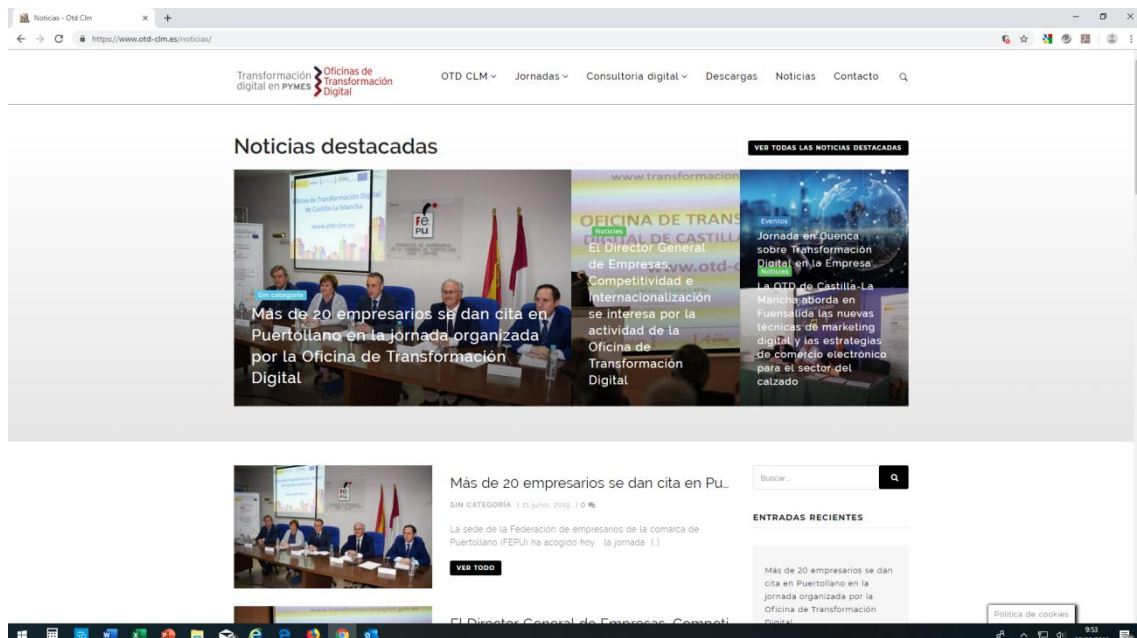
Noticias - Otd Clm

https://www.otd-clm.es/noticias/

Transformación digital en PYMES Oficinas de Transformación Digital

OTD CLM Jornadas Consultoria digital Descargas Noticias Contacto

Noticias destacadas

VER TODAS LAS NOTICIAS DESTACADAS

Sin categoría

Más de 20 empresarios se dan cita en Puertollano en la jornada organizada por la Oficina de Transformación Digital

Noticias

El Director General de Empresas, Competitividad e Internacionalización se interesa por la actividad de la Oficina de Transformación Digital

Eventos

Jornada en Cuenca sobre Transformación Digital en la Empresa

Noticias

La OTD de Castilla-La Mancha aborda en Fuensalida las nuevas técnicas de marketing digital y las estrategias de comercio electrónico para el sector del calzado

Más de 20 empresarios se dan cita en Pu...

SIN CATEGORÍA | 21 junio, 2019 | 0

La sede de la Federación de empresarios de la comarca de Puertollano (FEPU) ha acogido hoy la jornada [...]

VER TODO

El Director General de Empresas, Competi

Buscar...

ENTRADAS RECIENTES

Más de 20 empresarios se dan cita en Puertollano en la jornada organizada por la Oficina de Transformación Digital

Política de cookies

9:53